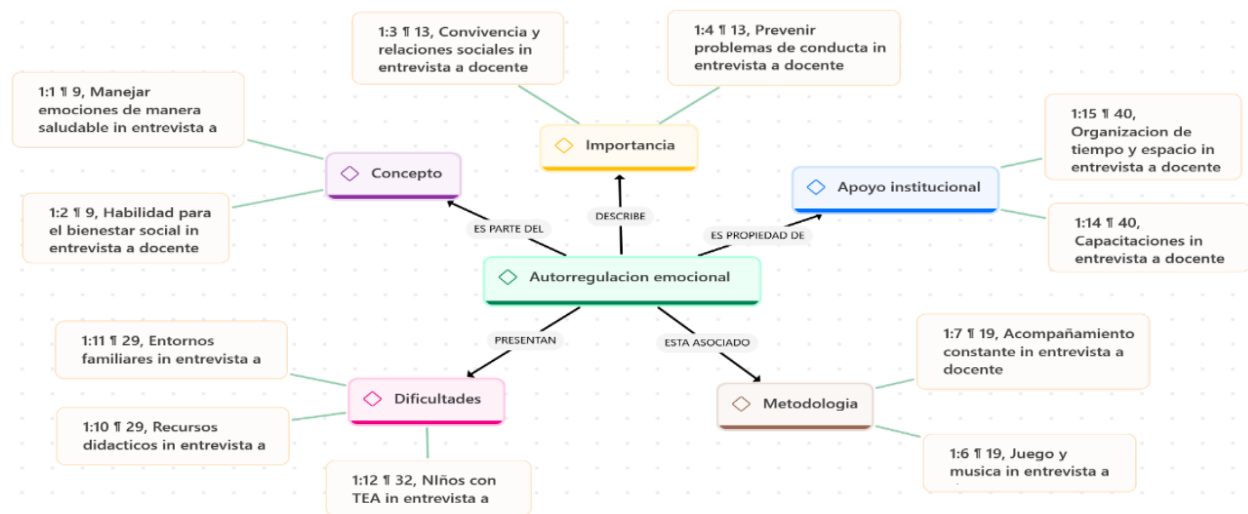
1:3 ¶ 13, Convivencia y relaciones sociales in entrevista a docente

1:4 ¶ 13, Prevenir problemas de conducta in entrevista a docente

1:1 ¶ 9, Manejar emociones de manera saludable in entrevista a

Importancia

Concepto

1:15 ¶ 40, Organizacion de tiempo y espacio in entrevista a docente

Apoyo institucional

1:2 ¶ 9, Habilidad para el bienestar social in entrevista a docente

ES PARTE DEL

DESCRIBE

ES PROPIEDAD DE

1:14 ¶ 40, Capacitaciones in entrevista a docente

Autorregulacion emocional

1:11 ¶ 29, Entornos familiares in entrevista a

PRESENTAN

ESTA ASOCIADO

1:7 ¶ 19, Acompañamiento constante in entrevista a docente

Dificultades

Metodologia

1:10 ¶ 29, Recursos didacticos in entrevista a

1:6 ¶ 19, Juego y musica in entrevista a

1:12 ¶ 32, NIños con TEA in entrevista a